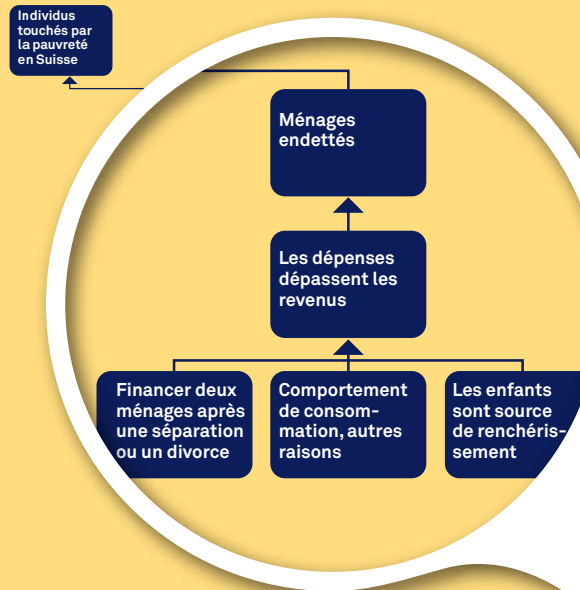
Individus touchés par la pauvreté en Suisse

Ménages endettés

Les dépenses dépassent les revenus

Financer deux ménages après une séparation ou un divorce

Comportement de consommation, autres raisons

Les enfants sont source de renchérissement